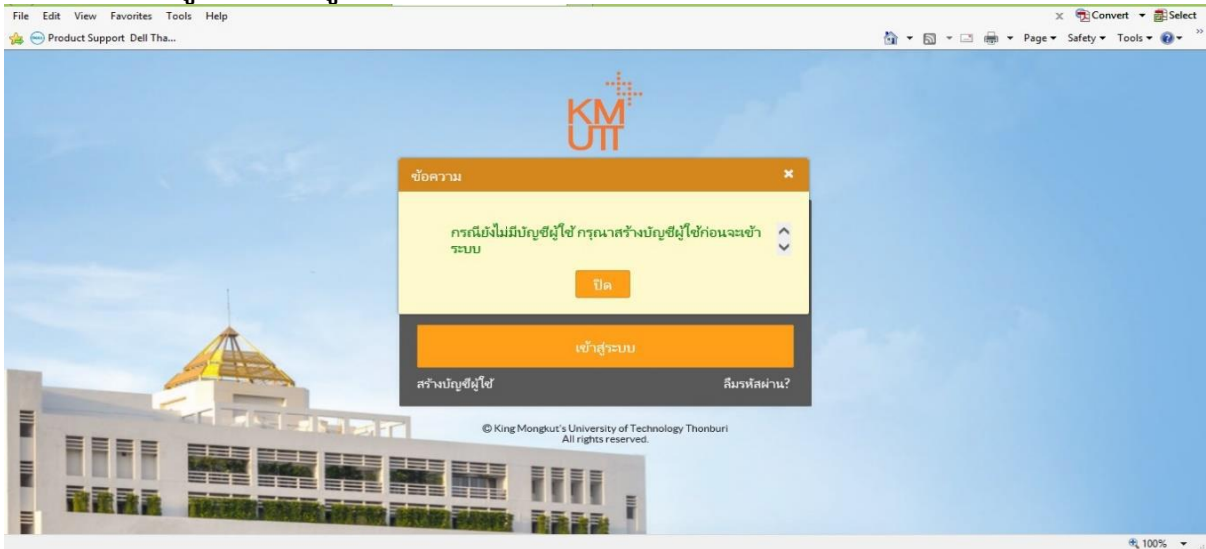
File Edit View Favorites Tools Help

Product Support Dell Tha...

Convert Select

Page Safety Tools

KM UTT

ข้อความ

กรณียังไม่มีบัญชีผู้ใช้ กรุณาสร้างบัญชีผู้ใช้ก่อนจะเข้าระบบ

ปิด

เข้าสู่ระบบ

สร้างบัญชีผู้ใช้

ลืมรหัสผ่าน?

© King Mongkut's University of Technology Thonburi All rights reserved.

100%